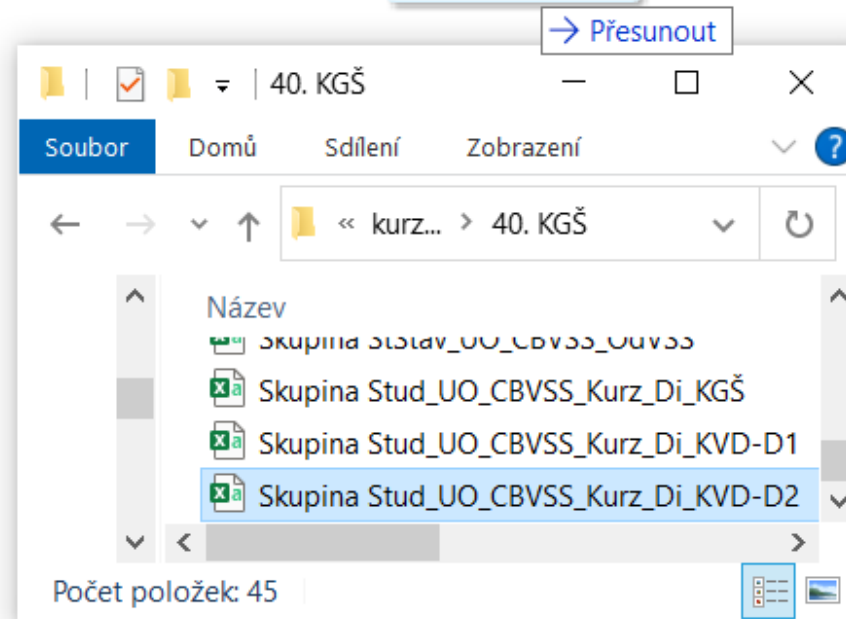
→ Přesunout

40. KGŠ

Soubor Domů Sdílení Zobrazení

« kurz... › 40. KGŠ

Název

Skupina StStav_UO_CBVSS_OdVSS
Skupina Stud_UO_CBVSS_Kurz_Di_KGŠ
Skupina Stud_UO_CBVSS_Kurz_Di_KVD-D1
Skupina Stud_UO_CBVSS_Kurz_Di_KVD-D2

Počet položek: 45